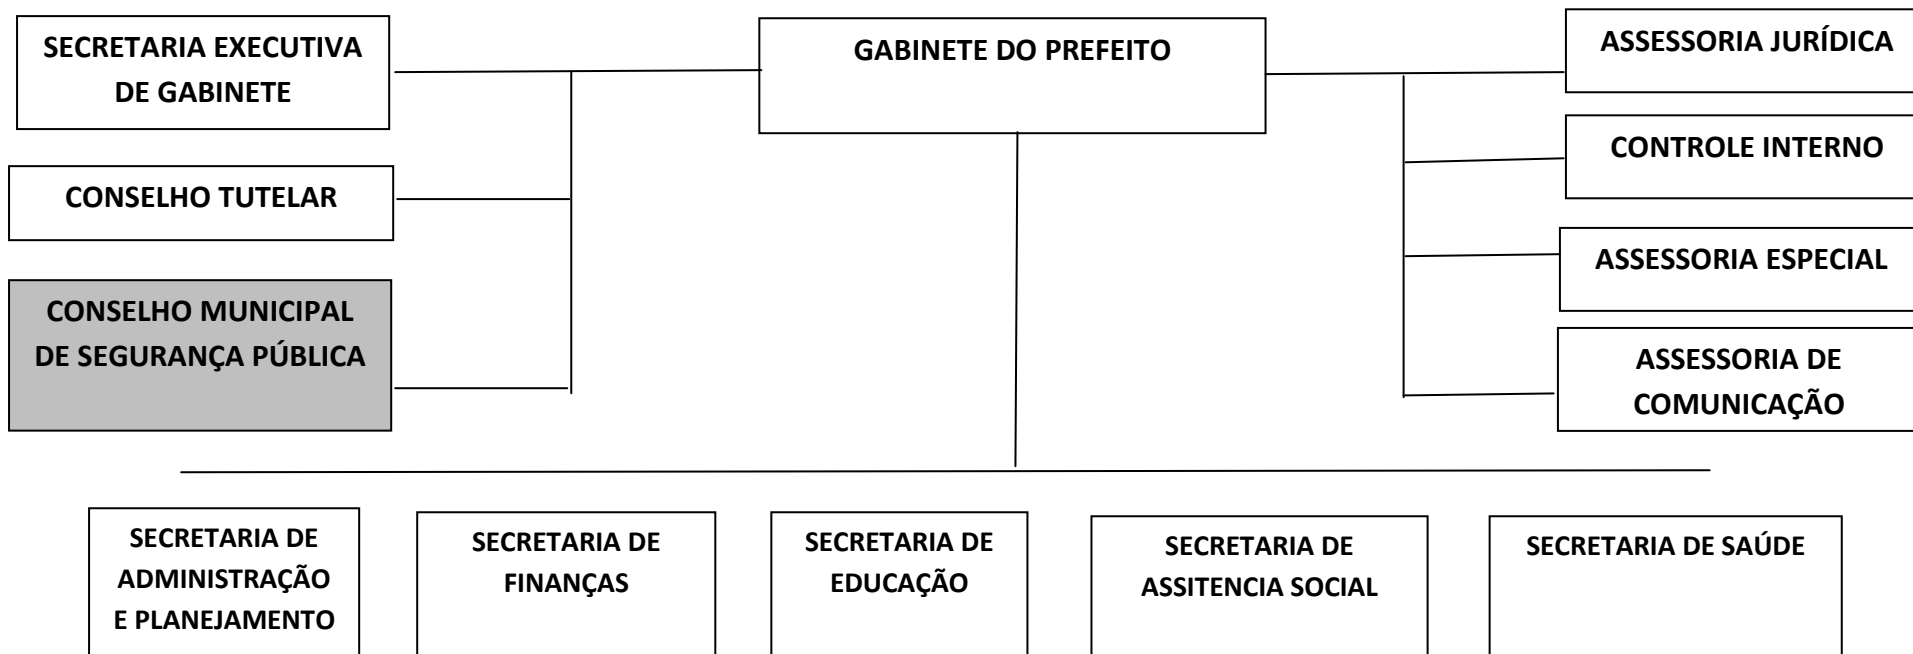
SECRETARIA EXECUTIVA DE GABINETE

GABINETE DO PREFEITO

ASSESSORIA JURÍDICA

CONSELHO TUTELAR

CONTROLE INTERNO

CONSELHO MUNICIPAL DE SEGURANÇA PÚBLICA

ASSESSORIA ESPECIAL

ASSESSORIA DE COMUNICAÇÃO

SECRETARIA DE ADMINISTRAÇÃO E PLANEJAMENTO

SECRETARIA DE FINANÇAS

SECRETARIA DE EDUCAÇÃO

SECRETARIA DE ASSITENCIA SOCIAL

SECRETARIA DE SAÚDE